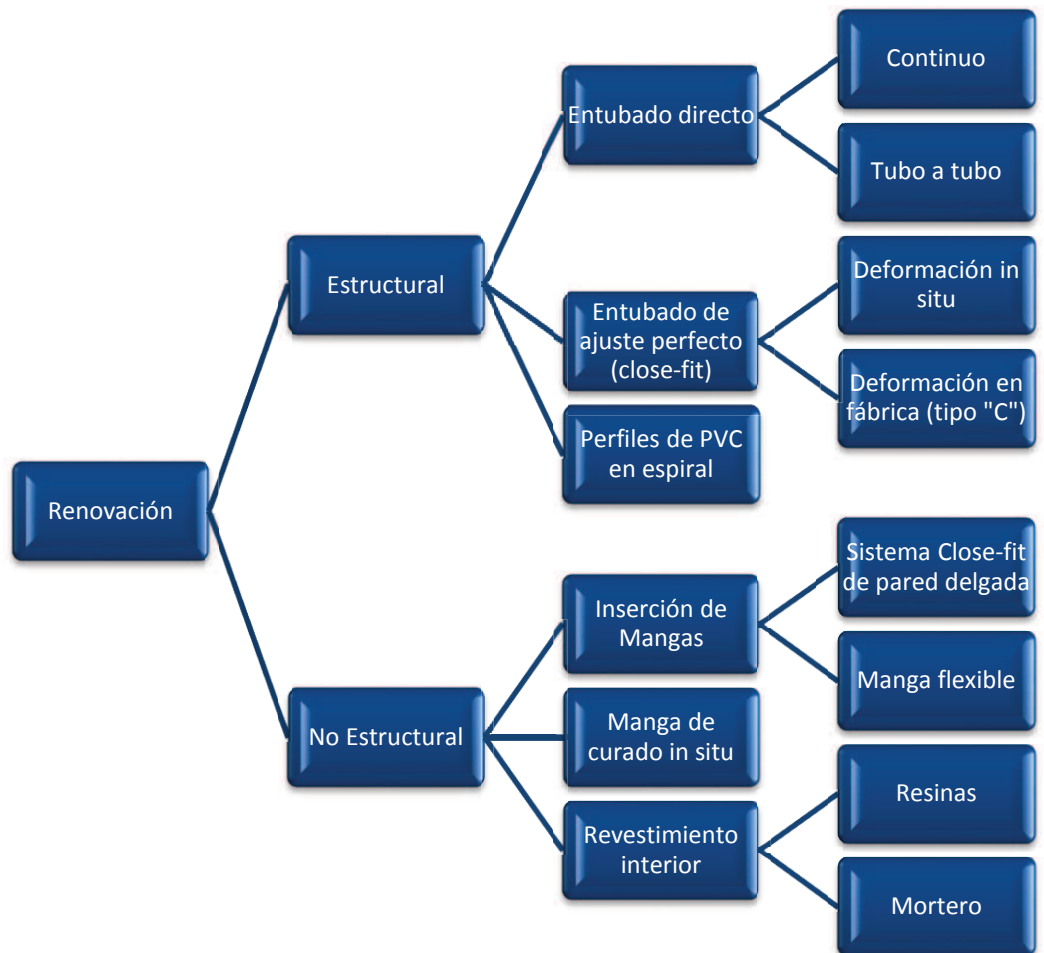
Renovación

Estructural

Entubado directo

Continuo

Tubo a tubo

Entubado de ajuste perfecto (close-fit)

Deformación in situ

Deformación en fábrica (tipo "C")

Perfiles de PVC en espiral

No Estructural

Inserción de Mangas

Sistema Close-fit de pared delgada

Manga flexible

Manga de curado in situ

Revestimiento interior

Resinas

Mortero